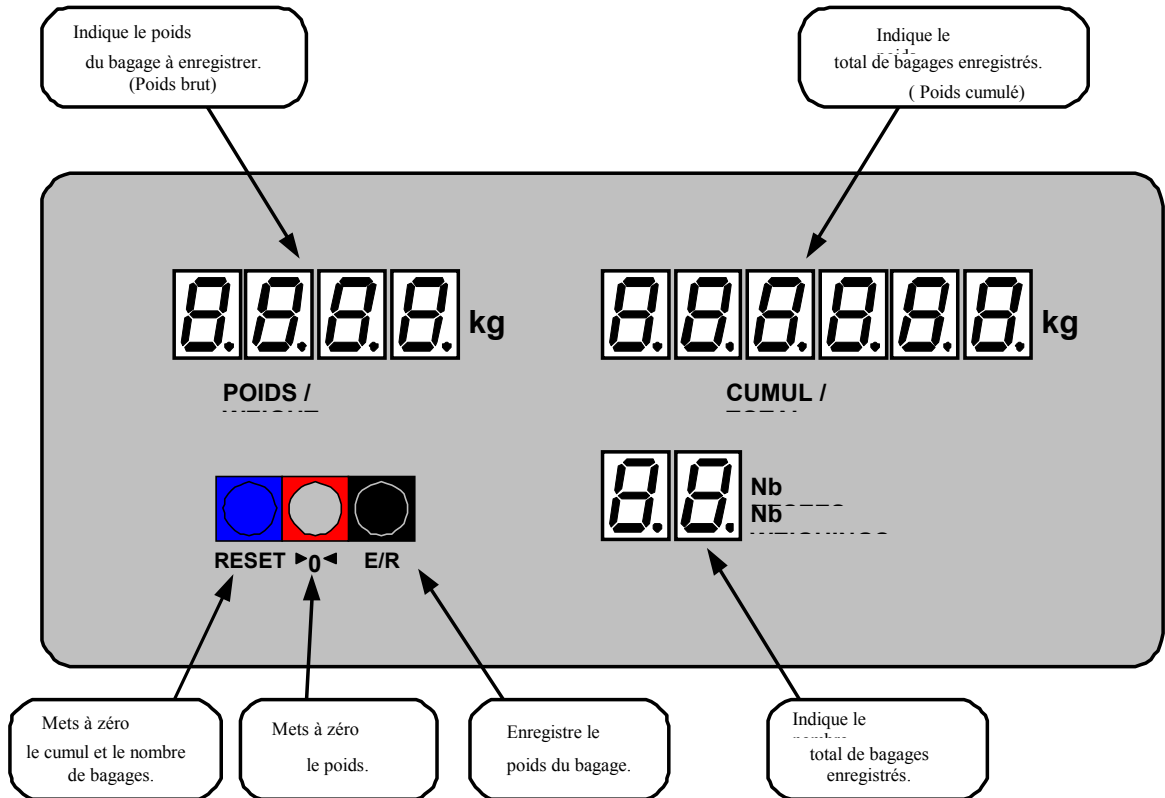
Indique le poids du bagage à enregistrer. (Poids brut)

Indique le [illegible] total de bagages enregistrés. ( Poids cumulé)

kg

kg

POIDS / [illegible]

CUMUL / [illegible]

Nb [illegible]
Nb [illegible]

RESET ►0◄ E/R

Mets à zéro le cumul et le nombre de bagages.

Mets à zéro le poids.

Enregistre le poids du bagage.

Indique le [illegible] total de bagages enregistrés.